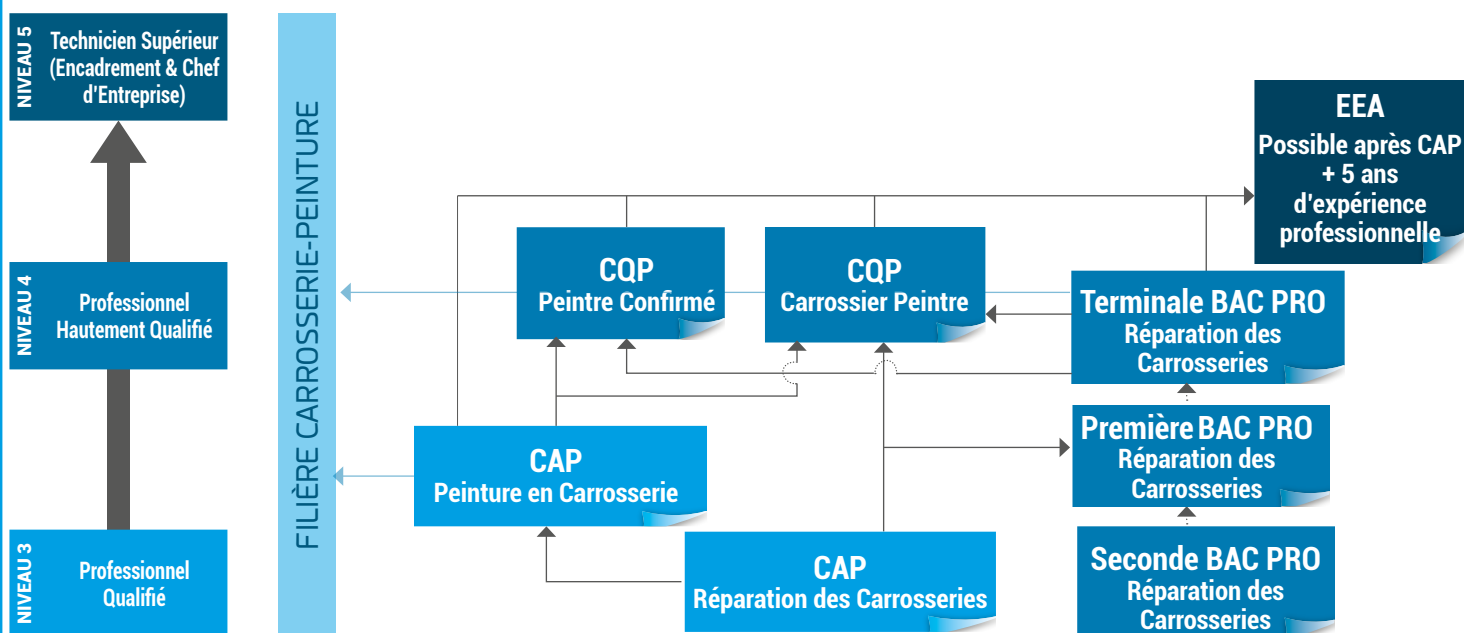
NIVEAU 5
Technicien Supérieur (Encadrement & Chef d'Entreprise)

NIVEAU 4
Professionnel Hautement Qualifié

NIVEAU 3
Professionnel Qualifié

FILIÈRE CARROSSERIE-PEINTURE

EEA
Possible après CAP + 5 ans d'expérience professionnelle

CQP
Peintre Confirmé

CQP
Carrossier Peintre

Terminale BAC PRO
Réparation des Carrosseries

Première BAC PRO
Réparation des Carrosseries

Seconde BAC PRO
Réparation des Carrosseries

CAP
Peinture en Carrosserie

CAP
Réparation des Carrosseries